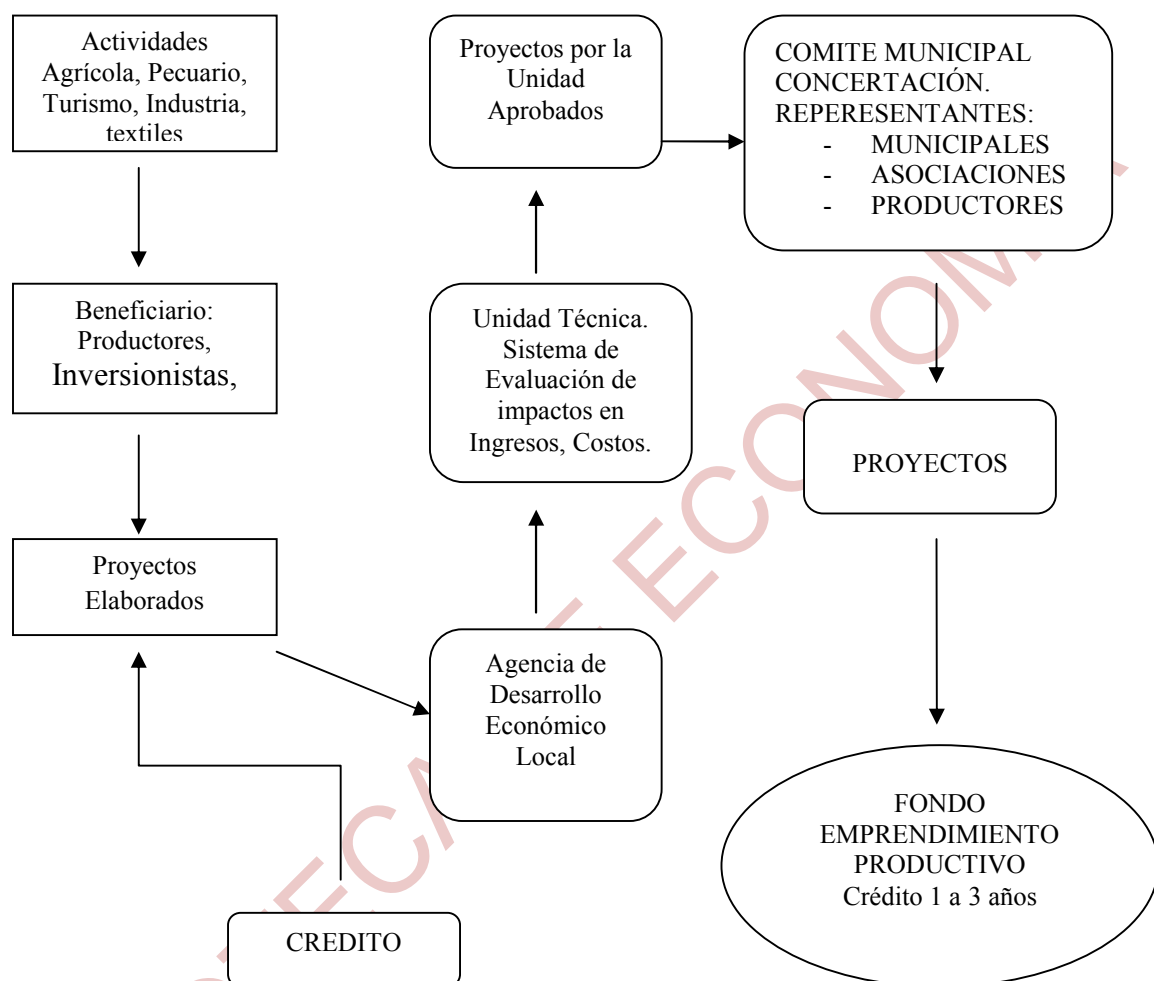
Actividades Agrícola, Pecuario, Turismo, Industria, textiles

Beneficiario: Productores, Inversionistas,

Proyectos Elaborados

CREDITO

Agencia de Desarrollo Económico Local

Unidad Técnica. Sistema de Evaluación de impactos en Ingresos, Costos.

Proyectos por la Unidad Aprobados

COMITE MUNICIPAL CONCERTACIÓN. REPERESENTANTES:
- MUNICIPALES
- ASOCIACIONES
- PRODUCTORES

PROYECTOS

FONDO EMPRENDIMIENTO PRODUCTIVO
Crédito 1 a 3 años

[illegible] ECONOM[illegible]